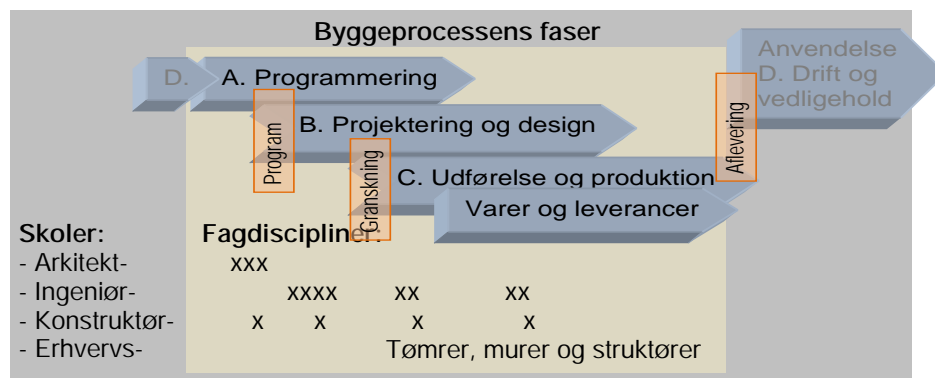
Byggeprocessens faser

D.

A. Programmering

B. Projektering og design

C. Udførelse og produktion

Varer og leverancer

Anvendelse
D. Drift og vedligehold

Program

Granskning

Aflevering

Skoler:
- Arkitekt-
- Ingeniør-
- Konstruktør-
- Erhvervs-

Fagdiscipliner:
xxx
xxxx xx xx
x x x x
Tømrer, murer og struktører